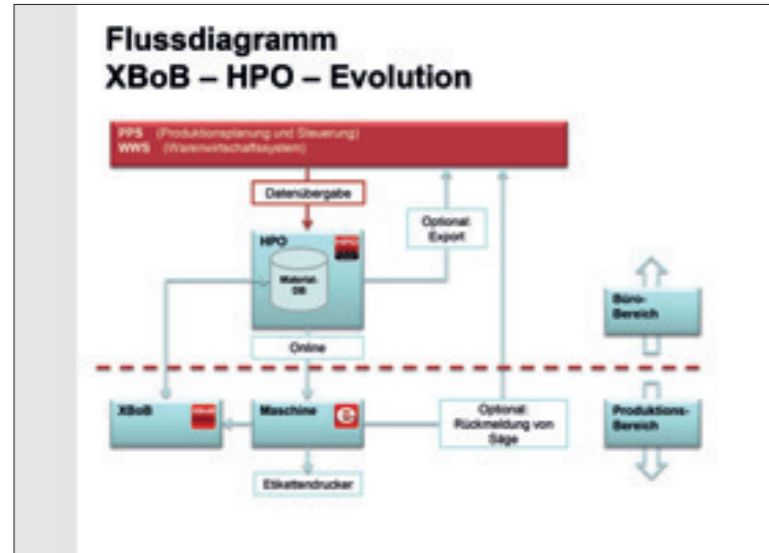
Flussdiagramm
XBoB – HPO – Evolution

PPS (Produktionsplanung und Steuerung)
WWS (Warenwirtschaftssystem)

Datenübergabe

Optional: Export

HPO

Material-DB

Online

Büro-Bereich

XBoB

Maschine

Optional: Rückmeldung von Säge

Produktions-Bereich

Etikettendrucker